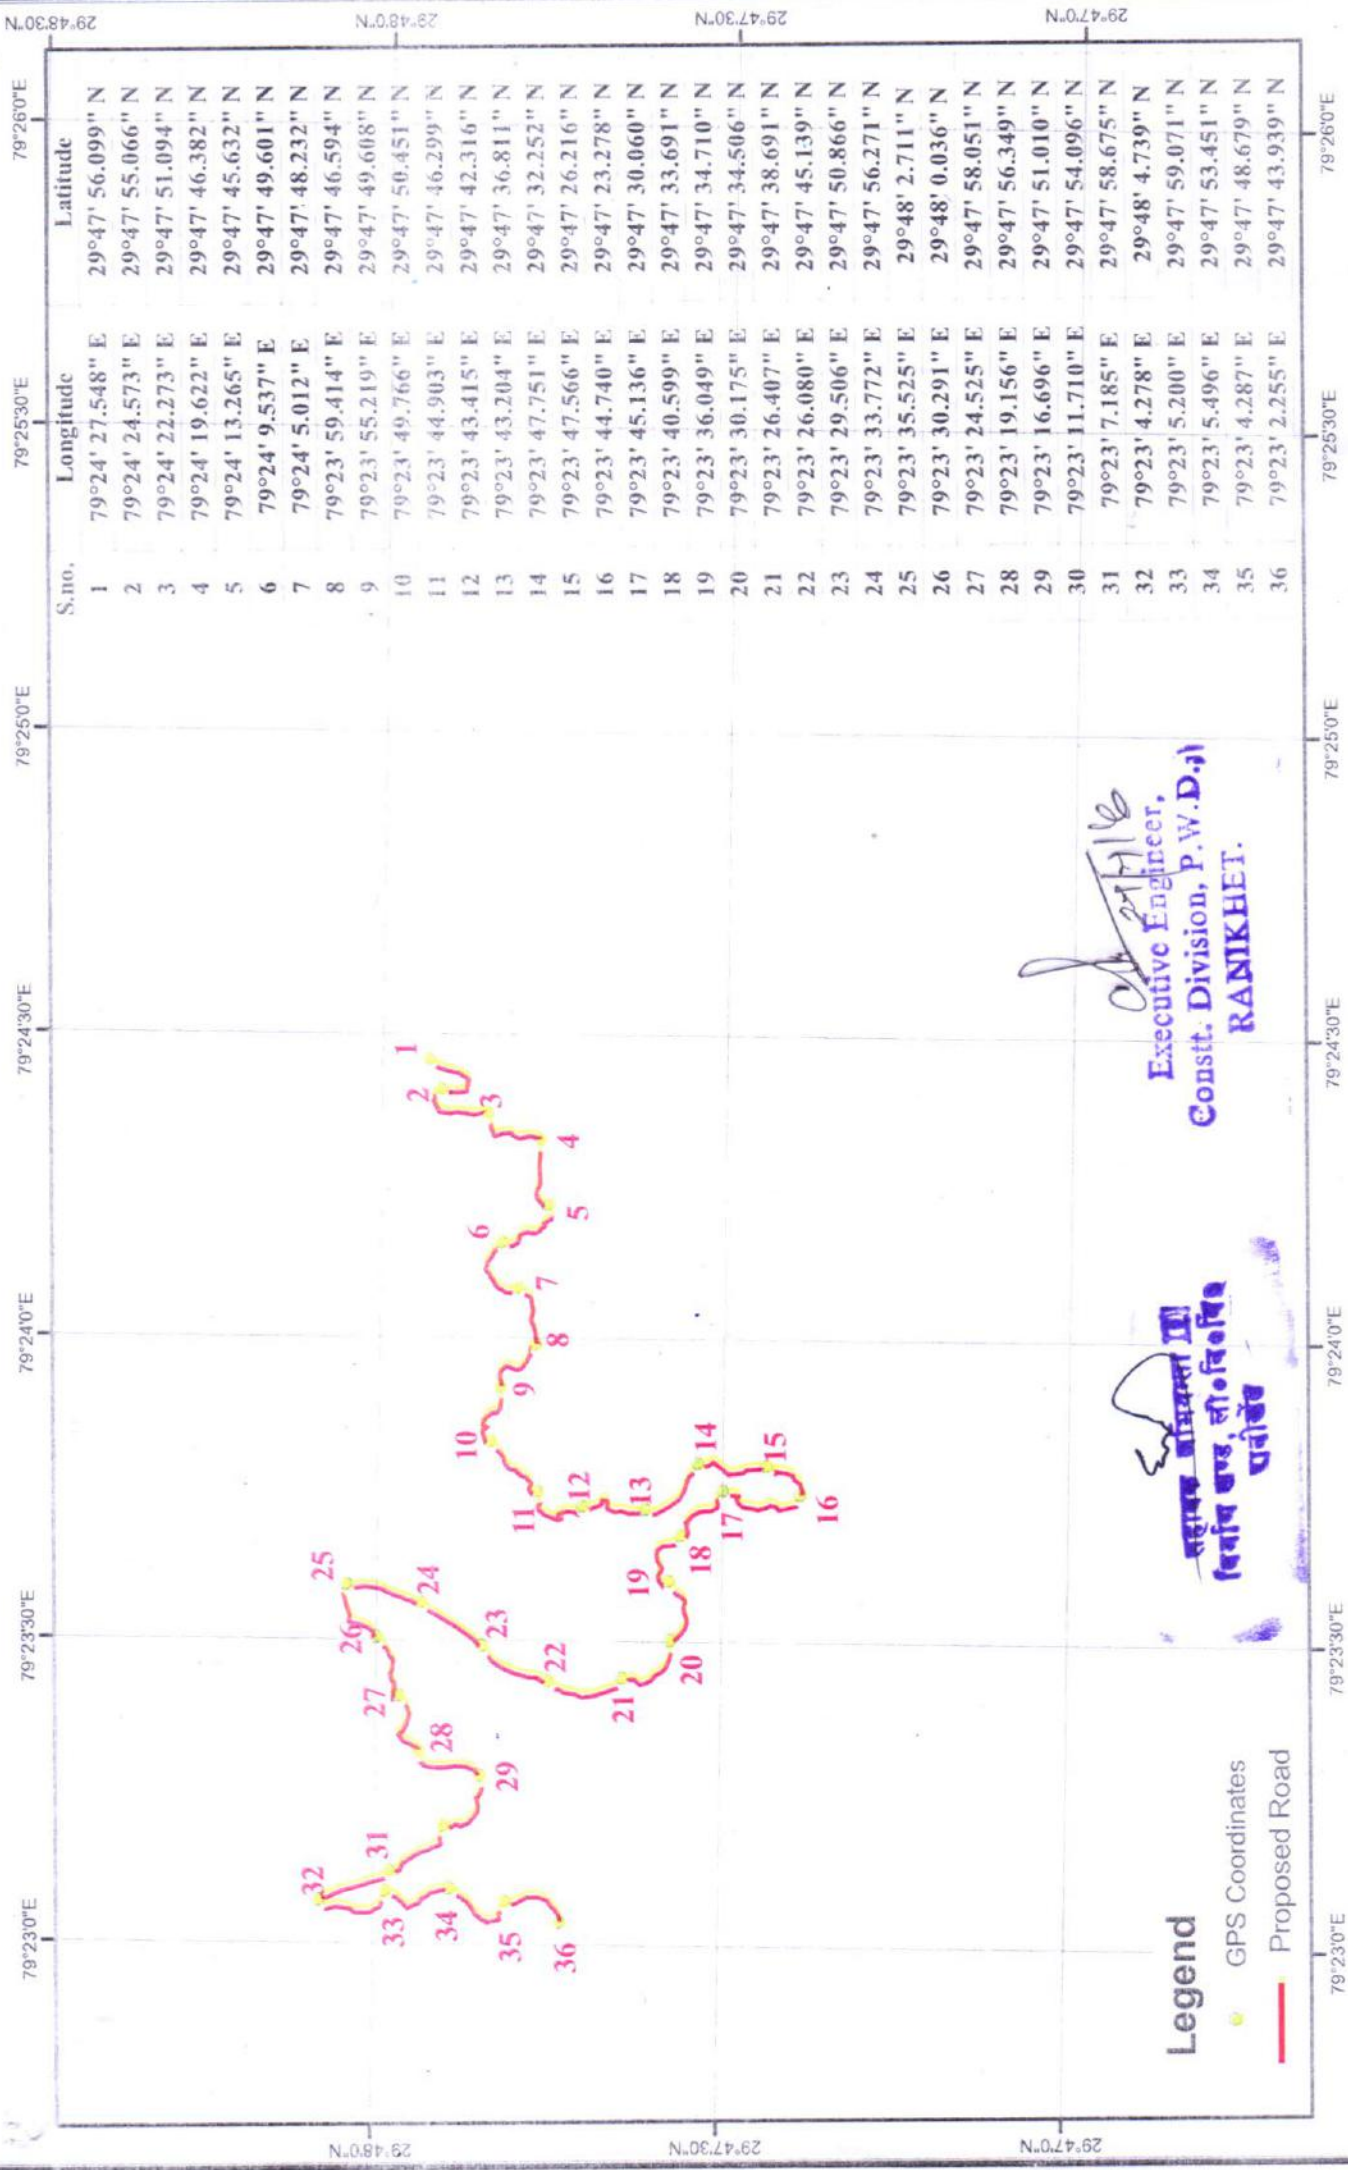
| S.no. | Longitude | Latitude |
|---|---|---|
| 1 | 79°24' 27.548" E | 29°47' 56.099" N |
| 2 | 79°24' 24.573" E | 29°47' 55.066" N |
| 3 | 79°24' 22.273" E | 29°47' 51.094" N |
| 4 | 79°24' 19.622" E | 29°47' 46.382" N |
| 5 | 79°24' 13.265" E | 29°47' 45.632" N |
| 6 | 79°24' 9.537" E | 29°47' 49.601" N |
| 7 | 79°24' 5.012" E | 29°47' 48.232" N |
| 8 | 79°23' 59.414" E | 29°47' 46.594" N |
| 9 | 79°23' 55.219" E | 29°47' 49.608" N |
| 10 | 79°23' 49.766" E | 29°47' 50.451" N |
| 11 | 79°23' 44.903" E | 29°47' 46.299" N |
| 12 | 79°23' 43.415" E | 29°47' 42.316" N |
| 13 | 79°23' 43.204" E | 29°47' 36.811" N |
| 14 | 79°23' 47.751" E | 29°47' 32.252" N |
| 15 | 79°23' 47.566" E | 29°47' 26.216" N |
| 16 | 79°23' 44.740" E | 29°47' 23.278" N |
| 17 | 79°23' 45.136" E | 29°47' 30.060" N |
| 18 | 79°23' 40.599" E | 29°47' 33.691" N |
| 19 | 79°23' 36.049" E | 29°47' 34.710" N |
| 20 | 79°23' 30.175" E | 29°47' 34.506" N |
| 21 | 79°23' 26.407" E | 29°47' 38.691" N |
| 22 | 79°23' 26.080" E | 29°47' 45.139" N |
| 23 | 79°23' 29.506" E | 29°47' 50.866" N |
| 24 | 79°23' 33.772" E | 29°47' 56.271" N |
| 25 | 79°23' 35.525" E | 29°48' 2.711" N |
| 26 | 79°23' 30.291" E | 29°48' 0.036" N |
| 27 | 79°23' 24.525" E | 29°47' 58.051" N |
| 28 | 79°23' 19.156" E | 29°47' 56.349" N |
| 29 | 79°23' 16.696" E | 29°47' 51.010" N |
| 30 | 79°23' 11.710" E | 29°47' 54.096" N |
| 31 | 79°23' 7.185" E | 29°47' 58.675" N |
| 32 | 79°23' 4.278" E | 29°48' 4.739" N |
| 33 | 79°23' 5.200" E | 29°47' 59.071" N |
| 34 | 79°23' 5.496" E | 29°47' 53.451" N |
| 35 | 79°23' 4.287" E | 29°47' 48.679" N |
| 36 | 79°23' 2.255" E | 29°47' 43.939" N |

79°23'0"E 79°23'30"E 79°24'0"E 79°24'30"E 79°25'0"E 79°25'30"E 79°26'0"E
29°48'30"N 29°48'0"N 29°47'30"N 29°47'0"N

1 2 3 4 5 6 7 8 9 10 11 12 13 14 15 16 17 18 19 20 21 22 23 24 25 26 27 28 29 30 31 32 33 34 35 36

Executive Engineer,
Constt. Division, P.W.D.,
RANIKHET.

सहायक अभियन्ता III
निर्माण खण्ड, लो०नि०वि०
रानीखेत

Legend
GPS Coordinates
Proposed Road